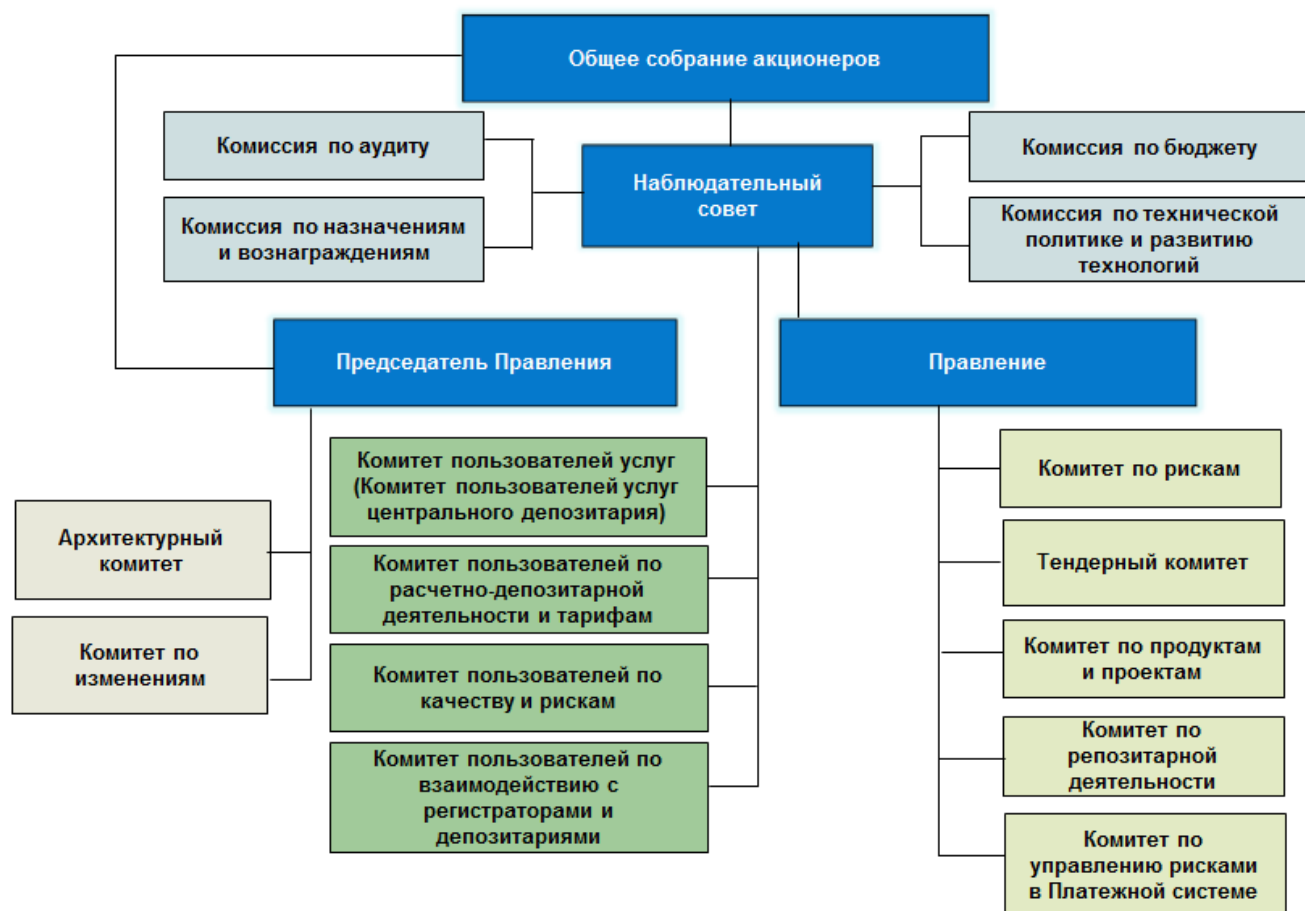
Общее собрание акционеров

Комиссия по аудиту

Комиссия по назначениям и вознаграждениям

Наблюдательный совет

Комиссия по бюджету

Комиссия по технической политике и развитию технологий

Председатель Правления

Правление

Комитет пользователей услуг (Комитет пользователей услуг центрального депозитария)

Комитет пользователей по расчетно-депозитарной деятельности и тарифам

Комитет пользователей по качеству и рискам

Комитет пользователей по взаимодействию с регистраторами и депозитариями

Архитектурный комитет

Комитет по изменениям

Комитет по рискам

Тендерный комитет

Комитет по продуктам и проектам

Комитет по репозитарной деятельности

Комитет по управлению рисками в Платежной системе